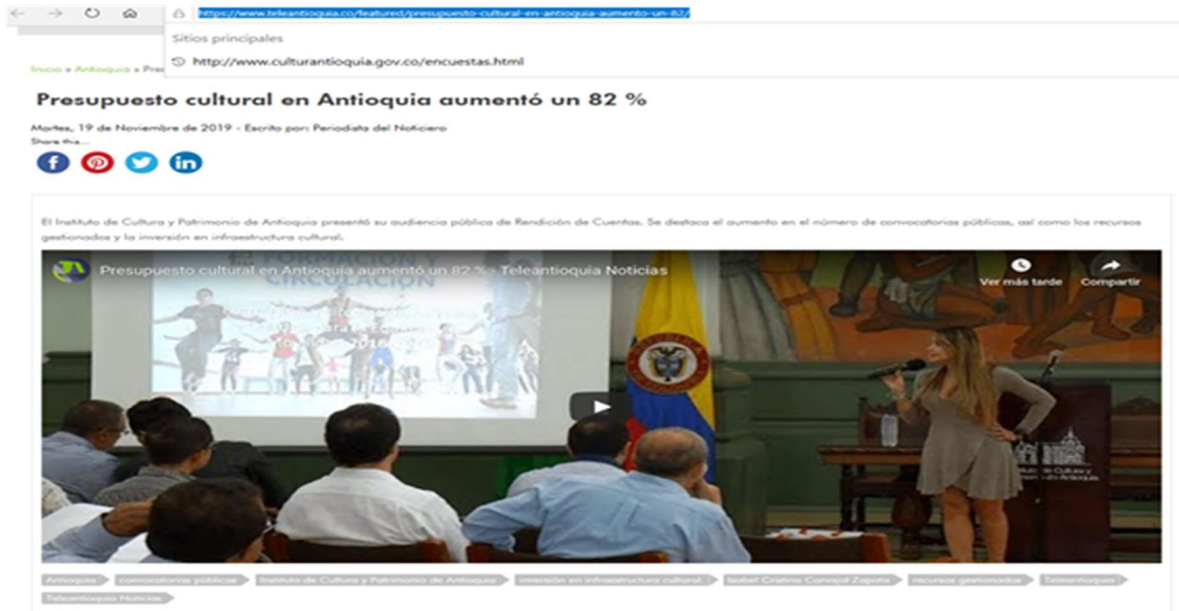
https://www.teleantioquia.co/featured/presupuesto-cultural-en-antioquia-aumento-un-82/

Sitios principales

http://www.culturantioquia.gov.co/encuestas.html

Inicio » Antioquia » Pres

Presupuesto cultural en Antioquia aumentó un 82 %

Martes, 19 de Noviembre de 2019 - Escrito por: Periodista del Noticiero

Share this...

El Instituto de Cultura y Patrimonio de Antioquia presentó su audiencia pública de Rendición de Cuentas. Se destaca el aumento en el número de convocatorias públicas, así como los recursos gestionados y la inversión en infraestructura cultural.

Presupuesto cultural en Antioquia aumentó un 82 % - Teleantioquia Noticias

Ver más tarde

Compartir

FORMACIÓN Y CIRCULACIÓN

Antioquia convocatorias públicas Instituto de Cultura y Patrimonio de Antioquia inversión en infraestructura cultural Isabel Cristina Carvajal Zapata recursos gestionados Teleantioquia Teleantioquia Noticias